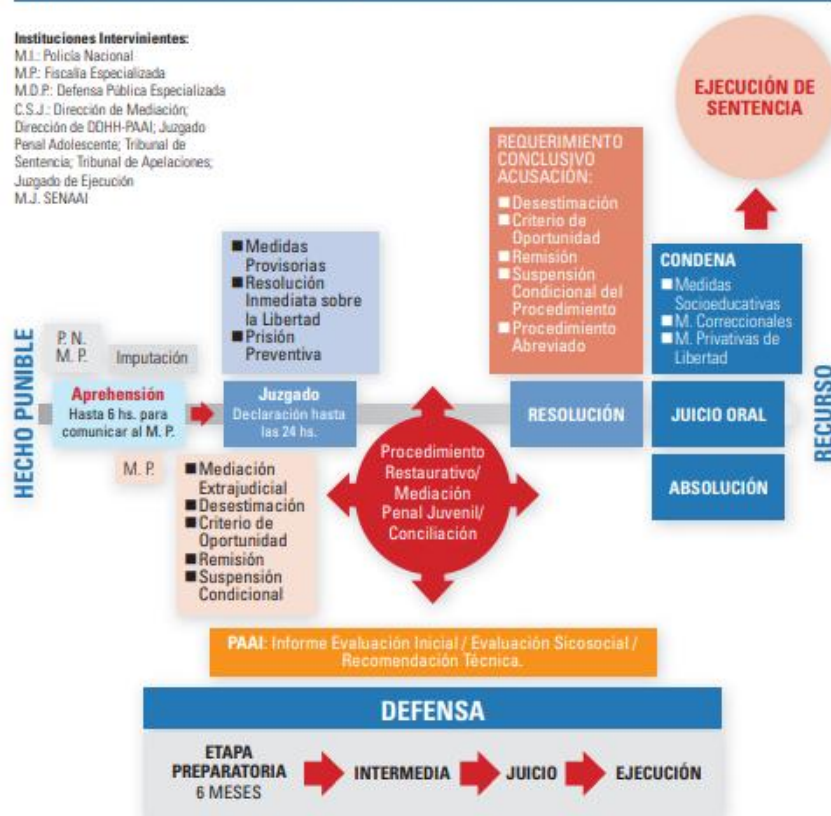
Instituciones Intervinientes:
M.I.: Policía Nacional
M.P.: Fiscalía Especializada
M.D.P.: Defensa Pública Especializada
C.S.J.: Dirección de Mediación; Dirección de DDHH-PAAI; Juzgado Penal Adolescente; Tribunal de Sentencia; Tribunal de Apelaciones; Juzgado de Ejecución
M.J. SENAAI

EJECUCIÓN DE SENTENCIA

REQUERIMIENTO CONCLUSIVO ACUSACIÓN:
Desestimación
Criterio de Oportunidad
Remisión
Suspensión Condicional del Procedimiento
Procedimiento Abreviado

Medidas Provisorias
Resolución Inmediata sobre la Libertad
Prisión Preventiva

CONDENA
Medidas Socioeducativas
M. Correccionales
M. Privativas de Libertad

HECHO PUNIBLE

P. N.
M. P.
Imputación

Aprehensión
Hasta 6 hs. para comunicar al M. P.

Juzgado
Declaración hasta las 24 hs.

RESOLUCIÓN

JUICIO ORAL

RECURSO

M. P.

Mediación Extrajudicial
Desestimación
Criterio de Oportunidad
Remisión
Suspensión Condicional

Procedimiento Restaurativo/ Mediación Penal Juvenil/ Conciliación

ABSOLUCIÓN

PAAI: Informe Evaluación Inicial / Evaluación Sicosocial / Recomendación Técnica.

DEFENSA

ETAPA PREPARATORIA 6 MESES
INTERMEDIA
JUICIO
EJECUCIÓN